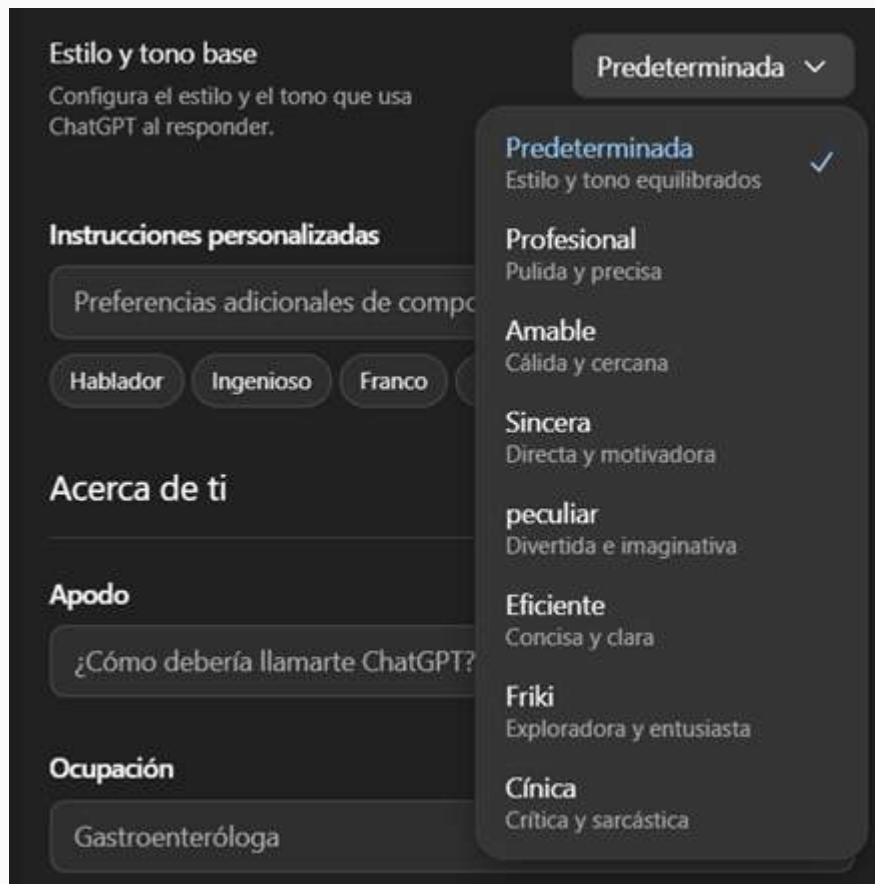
Estilo y tono base
Configura el estilo y el tono que usa ChatGPT al responder.

Predeterminada ˅

Predeterminada ✓
Estilo y tono equilibrados

Profesional
Pulida y precisa

Amable
Cálida y cercana

Sincera
Directa y motivadora

peculiar
Divertida e imaginativa

Eficiente
Concisa y clara

Friki
Exploradora y entusiasta

Cínica
Crítica y sarcástica

Instrucciones personalizadas

Preferencias adicionales de compo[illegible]

Hablador
Ingenioso
Franco

Acerca de ti

Apodo

¿Cómo debería llamarte ChatGPT?

Ocupación

Gastroenteróloga